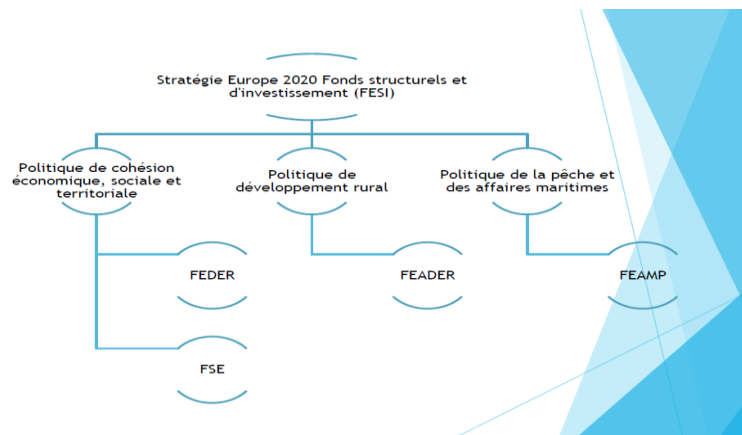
Stratégie Europe 2020 Fonds structurels et d'investissement (FESI)

Politique de cohésion économique, sociale et territoriale

Politique de développement rural

Politique de la pêche et des affaires maritimes

FEDER

FEADER

FEAMP

FSE